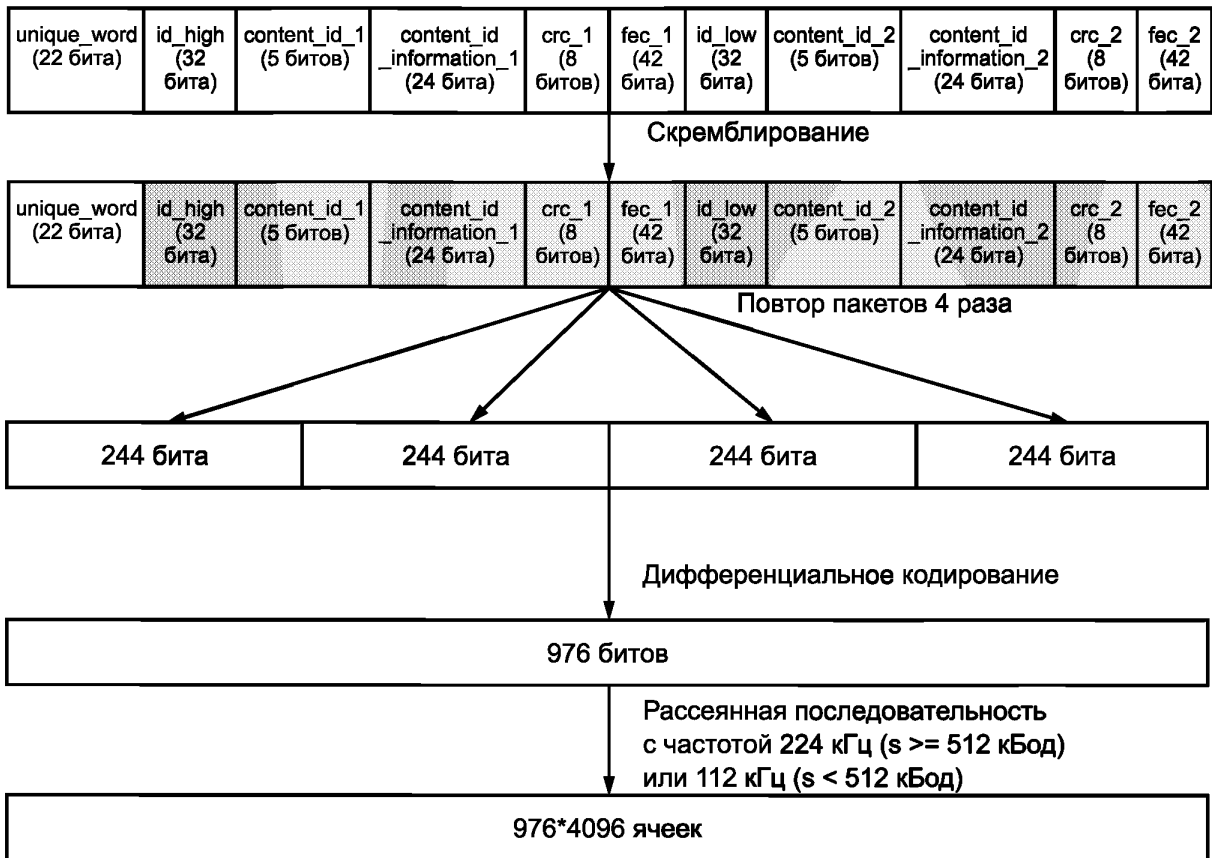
| unique_word (22 бита) | id_high (32 бита) | content_id_1 (5 битов) | content_id _information_1 (24 бита) | crc_1 (8 битов) | fec_1 (42 бита) | id_low (32 бита) | content_id_2 (5 битов) | content_id _information_2 (24 бита) | crc_2 (8 битов) | fec_2 (42 бита) |
|---|---|---|---|---|---|---|---|---|---|---|

Скремблирование

| unique_word (22 бита) | id_high (32 бита) | content_id_1 (5 битов) | content_id _information_1 (24 бита) | crc_1 (8 битов) | fec_1 (42 бита) | id_low (32 бита) | content_id_2 (5 битов) | content_id _information_2 (24 бита) | crc_2 (8 битов) | fec_2 (42 бита) |
|---|---|---|---|---|---|---|---|---|---|---|

Повтор пакетов 4 раза

| 244 бита | 244 бита | 244 бита | 244 бита |
|---|---|---|---|

Дифференциальное кодирование

976 битов

Рассеянная последовательность с частотой 224 кГц (s >= 512 кБод) или 112 кГц (s < 512 кБод)

976*4096 ячеек